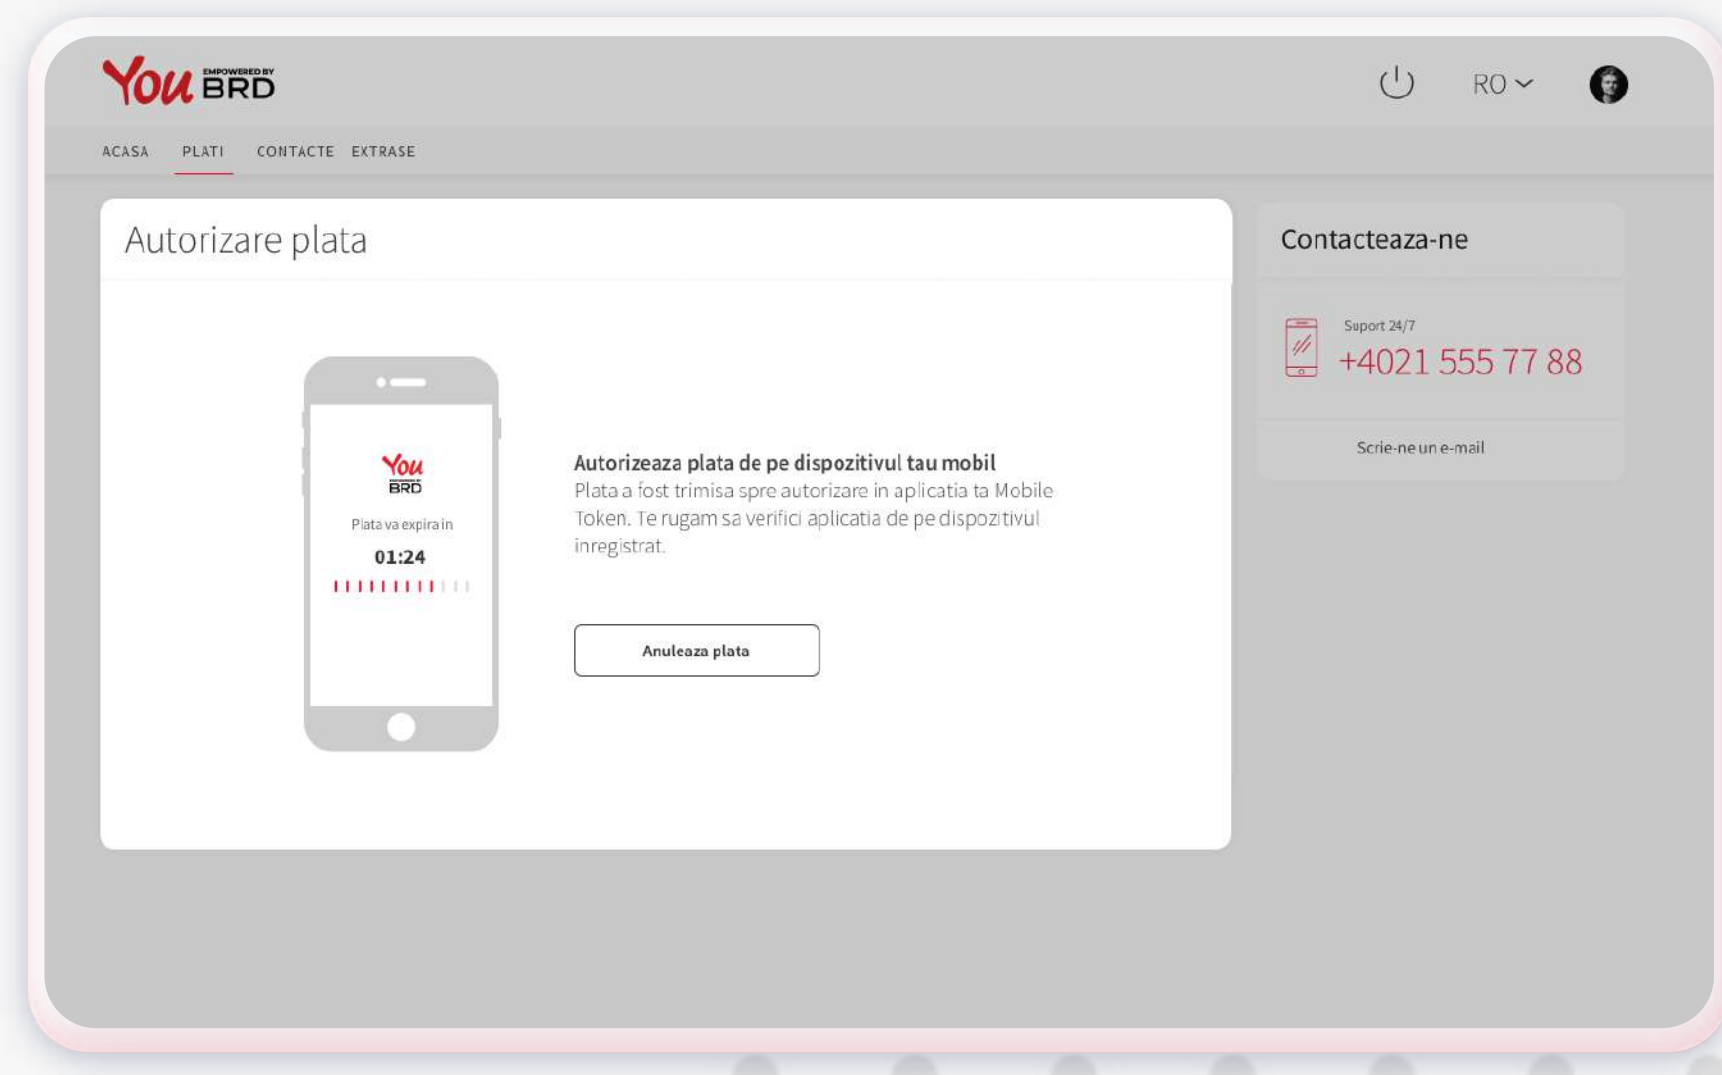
You EMPOWERED BY BRD

RO

ACASA PLATI CONTACTE EXTRASE

Autorizare plata

You BRD

Plata va expira in

01:24

Autorizeaza plata de pe dispozitivul tau mobil

Plata a fost trimisa spre autorizare in aplicatia ta Mobile Token. Te rugam sa verifici aplicatia de pe dispozitivul inregistrat.

Anuleaza plata

Contacteaza-ne

Suport 24/7

+4021 555 77 88

Scrie-ne un e-mail